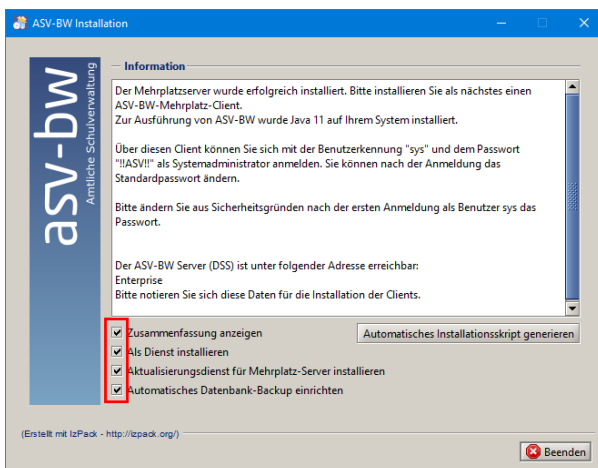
ASV-BW Installation

asv-bw
Amtliche Schulverwaltung

Information

Der Mehrplatzserver wurde erfolgreich installiert. Bitte installieren Sie als nächstes einen ASV-BW-Mehrplatz-Client.
Zur Ausführung von ASV-BW wurde Java 11 auf Ihrem System installiert.

Über diesen Client können Sie sich mit der Benutzerkennung "sys" und dem Passwort "!!ASV!!" als Systemadministrator anmelden. Sie können nach der Anmeldung das Standardpasswort ändern.

Bitte ändern Sie aus Sicherheitsgründen nach der ersten Anmeldung als Benutzer sys das Passwort.

Der ASV-BW Server (DSS) ist unter folgender Adresse erreichbar:
Enterprise
Bitte notieren Sie sich diese Daten für die Installation der Clients.

Zusammenfassung anzeigen
Automatisches Installationsskript generieren
Als Dienst installieren
Aktualisierungsdienst für Mehrplatz-Server installieren
Automatisches Datenbank-Backup einrichten

(Erstellt mit IzPack - http://izpack.org/)

Beenden